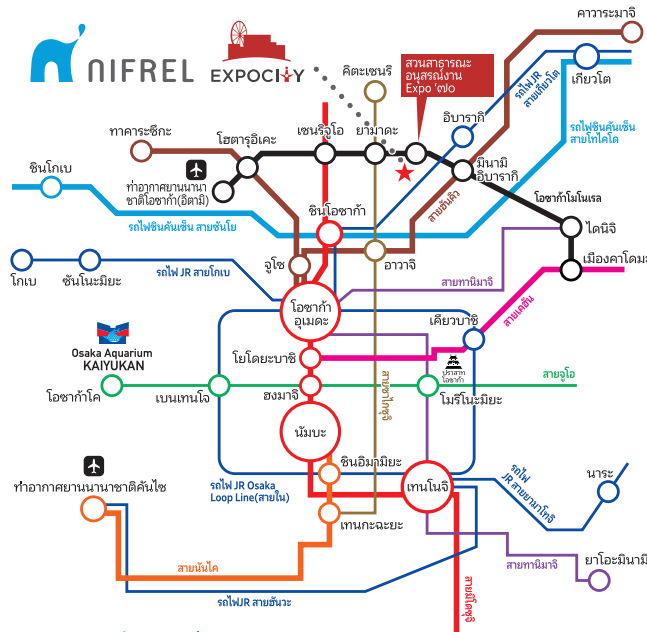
NIFREL

EXPOCITY

คิตะเซนริ

สวนสาธารณะอนุสรณ์งาน Expo '๗๐

คาวาระมาจิ

เกียวโต

รถไฟ JR สายเกียวโต

รถไฟฮันคิวเซ็น สายโคโตะ

อิบารากิ

มินามิ อิบารากิ

โอซาก้าโมโนเรล

ทาคาระซึกะ

โฮตารุอิเคะ

เซนริจูโอ

ยามาดะ

ท่าอากาศยานนานาชาติโอซาก้า(อิตามิ)

ซินโกเบ

รถไฟฮันคันเซ็น สายซันโย

สายฮันคิว

ไดนิจิ

เมืองคาโดมะ

ชินโอซาก้า

โกเบ

ซันโนะมิยะ

รถไฟ JR สายโกเบ

จูโซ

อาวาจิ

สายทานิมาจิ

โอซาก้า อุเมดะ

สายเคฮัน

Osaka Aquarium KAIYUKAN

เคียวบาชิ

โยโดยะบาชิ

ปราสาทโอซาก้า

โอซาก้าโค

เบนเทนโจ

ฮงมาจิ

สายมิโดสุจิ

โมริโนะมิยะ

สายจูโอ

นัมบะ

ชินอิมามิยะ

รถไฟ JR Osaka Loop Line(สายใน)

ท่าอากาศยานนานาชาติคันไซ

เทนโนจิ

รถไฟ JR สายยามาโตจิ

นาระ

เทนกะฉะยะ

สายนันไค

สายทานิมาจิ

ยาโอะมินามิ

รถไฟJR สายฮันวะ

สายมิโดสุจิ